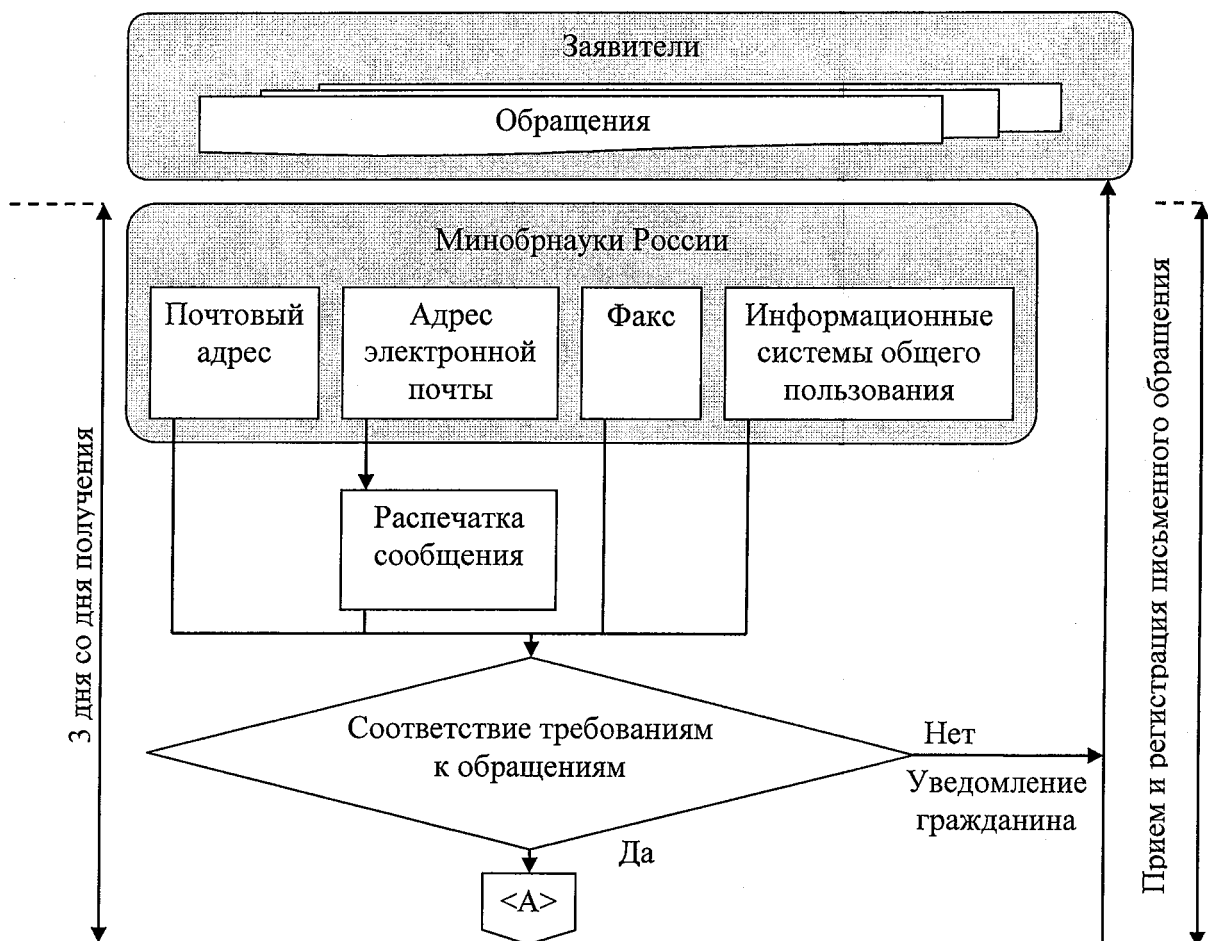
Заявители

Обращения

Минобрнауки России

Почтовый адрес

Адрес электронной почты

Факс

Информационные системы общего пользования

Распечатка сообщения

Соответствие требованиям к обращениям

Нет

Уведомление гражданина

Да

<A>

3 дня со дня получения

Прием и регистрация письменного обращения